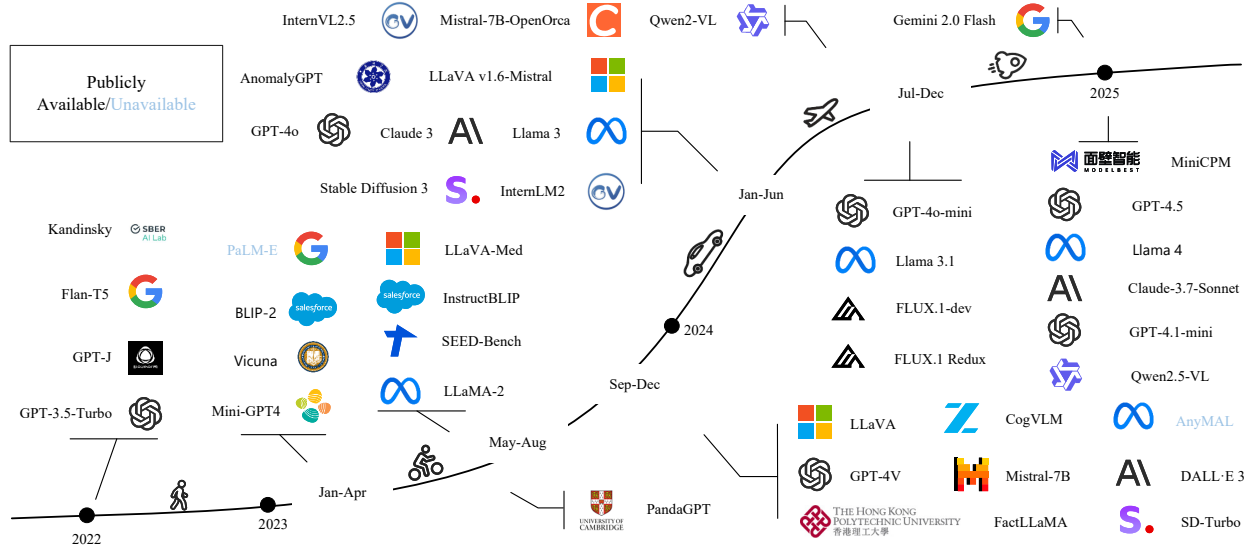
Publicly Available/Unavailable

InternVL2.5
Mistral-7B-OpenOrca
Qwen2-VL
Gemini 2.0 Flash
AnomalyGPT
LLaVA v1.6-Mistral
GPT-4o
Claude 3
Llama 3
Stable Diffusion 3
InternLM2

Jul-Dec
2025
Jan-Jun

面壁智能 MODELBEST
MiniCPM
GPT-4o-mini
GPT-4.5
Llama 3.1
Llama 4
FLUX.1-dev
Claude-3.7-Sonnet
GPT-4.1-mini
FLUX.1 Redux
Qwen2.5-VL

Kandinsky
SBER AI Lab
PaLM-E
LLaVA-Med
Flan-T5
BLIP-2
salesforce
salesforce
InstructBLIP
SEED-Bench
GPT-J
Vicuna
LLaMA-2
GPT-3.5-Turbo
Mini-GPT4

2024
Sep-Dec
May-Aug

LLaVA
CogVLM
AnyMAL
GPT-4V
Mistral-7B
DALL·E 3
THE HONG KONG POLYTECHNIC UNIVERSITY 香港理工大學
FactLLaMA
SD-Turbo

Jan-Apr
UNIVERSITY OF CAMBRIDGE
PandaGPT
2022
2023